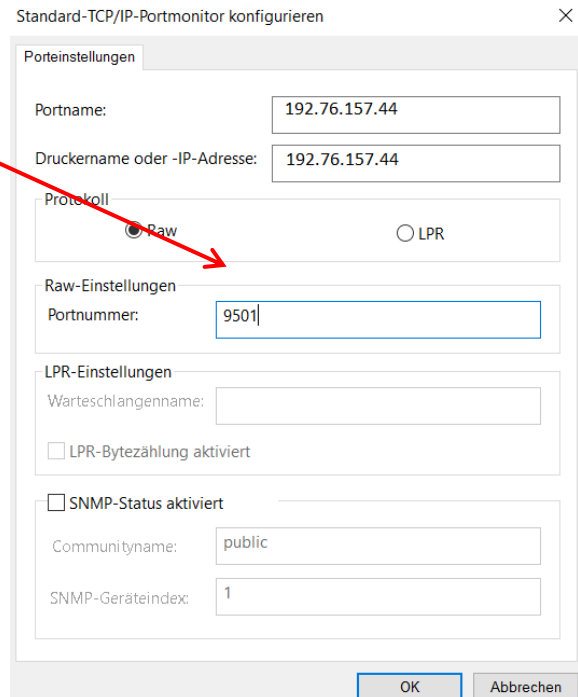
Standard-TCP/IP-Portmonitor konfigurieren

Porteinstellungen

Portname: 192.76.157.44

Druckername oder -IP-Adresse: 192.76.157.44

Protokoll

Raw

LPR

Raw-Einstellungen

Portnummer: 9501

LPR-Einstellungen

Warteschlangenname:

LPR-Bytezählung aktiviert

SNMP-Status aktiviert

Communityname: public

SNMP-Geräteindex: 1

OK

Abbrechen